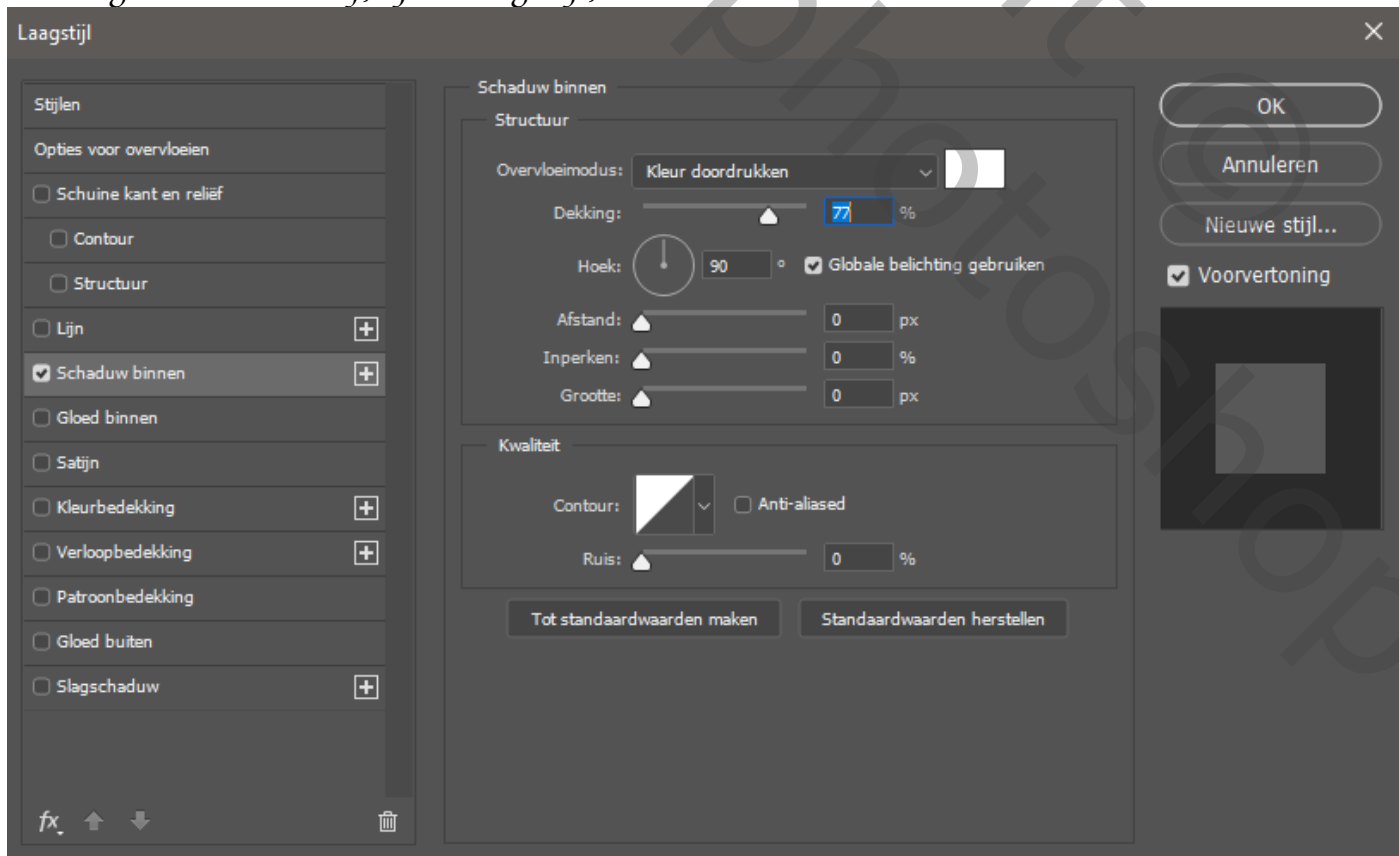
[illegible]

Laagstijl

Stijlen
Opties voor overvloeien
Schuine kant en reliëf
Contour
Structuur
Lijn
Schaduw binnen
Gloed binnen
Satijn
Kleurbedekking
Verloopbedekking
Patroonbedekking
Gloed buiten
Slagschaduw

fx

Schaduw binnen
Structuur
Overvloeimodus: Kleur doordrukken
Dekking: 77 %
Hoek: 90 ° Globale belichting gebruiken
Afstand: 0 px
Inperken: 0 %
Grootte: 0 px

Kwaliteit
Contour: Anti-aliased
Ruis: 0 %

Tot standaardwaarden maken
Standaardwaarden herstellen

OK
Annuleren
Nieuwe stijl...
Voorvertoning

photoshop